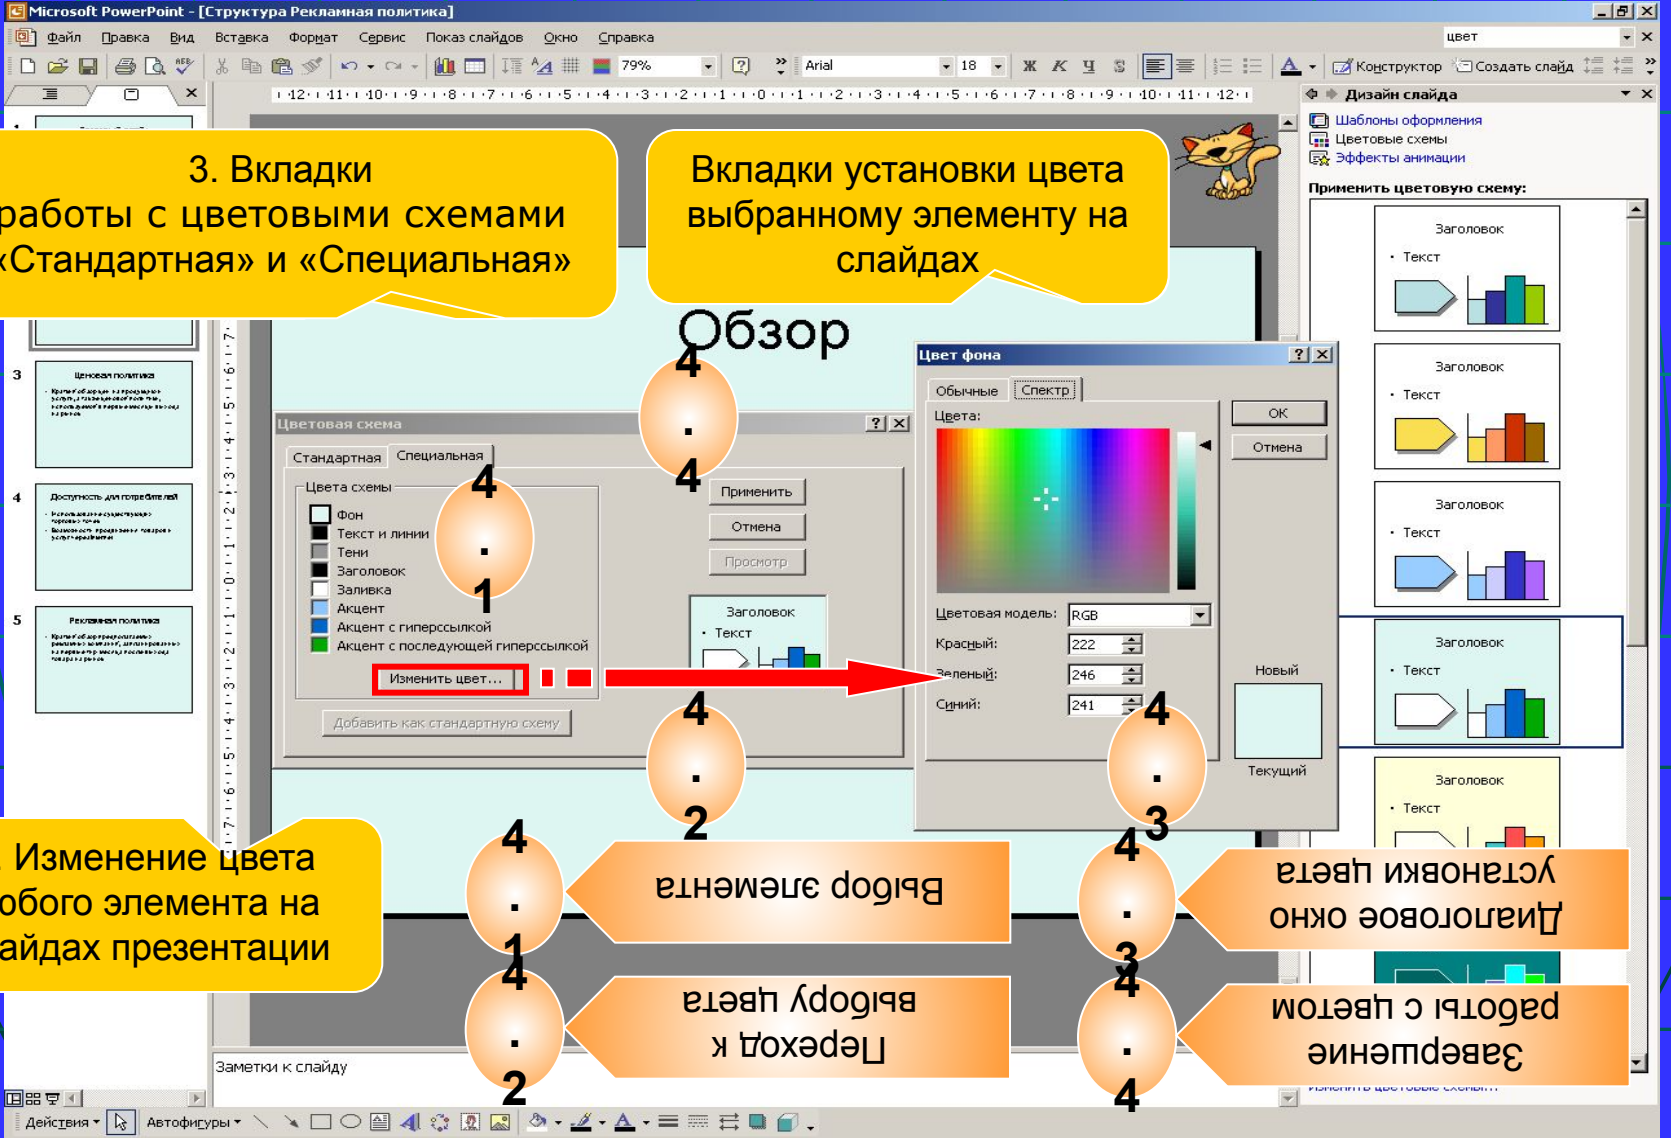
Microsoft PowerPoint - [Структура Рекламная политика]

Файл Правка Вид Вставка Формат Сервис Показ слайдов Окно Справка

цвет

79% Arial 18 Конструктор Создать слайд

Дизайн слайда

Шаблоны оформления
Цветовые схемы
Эффекты анимации

Применить цветовую схему:

Заголовок
• Текст

Заголовок
• Текст

Заголовок
• Текст

Заголовок
• Текст

Заголовок
• Текст

3. Вкладки работы с цветовыми схемами «Стандартная» и «Специальная»

Вкладки установки цвета выбранному элементу на слайдах

Обзор

3 Ценовая политика

4 Доступность для потребителей

5 Рекламная политика

Цветовая схема

Стандартная Специальная

Цвета схемы

Фон
Текст и линии
Тени
Заголовок
Заливка
Акцент
Акцент с гиперссылкой
Акцент с последующей гиперссылкой

Изменить цвет...

Добавить как стандартную схему

Применить
Отмена
Просмотр

Заголовок
• Текст

Цвет фона

Обычные Спектр

Цвета:

Цветовая модель: RGB
Красный: 222
Зеленый: 246
Синий: 241

OK
Отмена

Новый
Текущий

4.4

4.1

4.2

4.3

. Изменение цвета обого элемента на айдах презентации

4.1 Выбор элемента

4.3 Диалоговое окно установки цвета

4.2 Переход к выбору цвета

4.4 Завершение работы с цветом

Заметки к слайду

Изменить цветовые схемы...

Действия Автофигуры